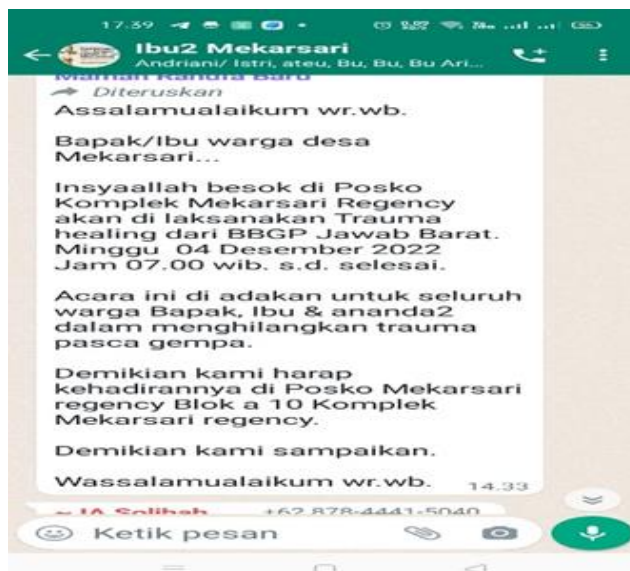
17.39

Ibu2 Mekarsari
Andriani/ Istri, ateu, Bu, Bu, Bu Ari...

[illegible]

Diteruskan

Assalamualaikum wr.wb.

Bapak/Ibu warga desa Mekarsari...

Insyaallah besok di Posko Komplek Mekarsari Regency akan di laksanakan Trauma healing dari BBGP Jawab Barat. Minggu 04 Desember 2022 Jam 07.00 wib. s.d. selesai.

Acara ini di adakan untuk seluruh warga Bapak, Ibu & ananda2 dalam menghilangkan trauma pasca gempa.

Demikian kami harap kehadirannya di Posko Mekarsari regency Blok a 10 Komplek Mekarsari regency.

Demikian kami sampaikan.

Wassalamualaikum wr.wb. 14.33

~ IA Solihah +62 878-4441-5040

Ketik pesan